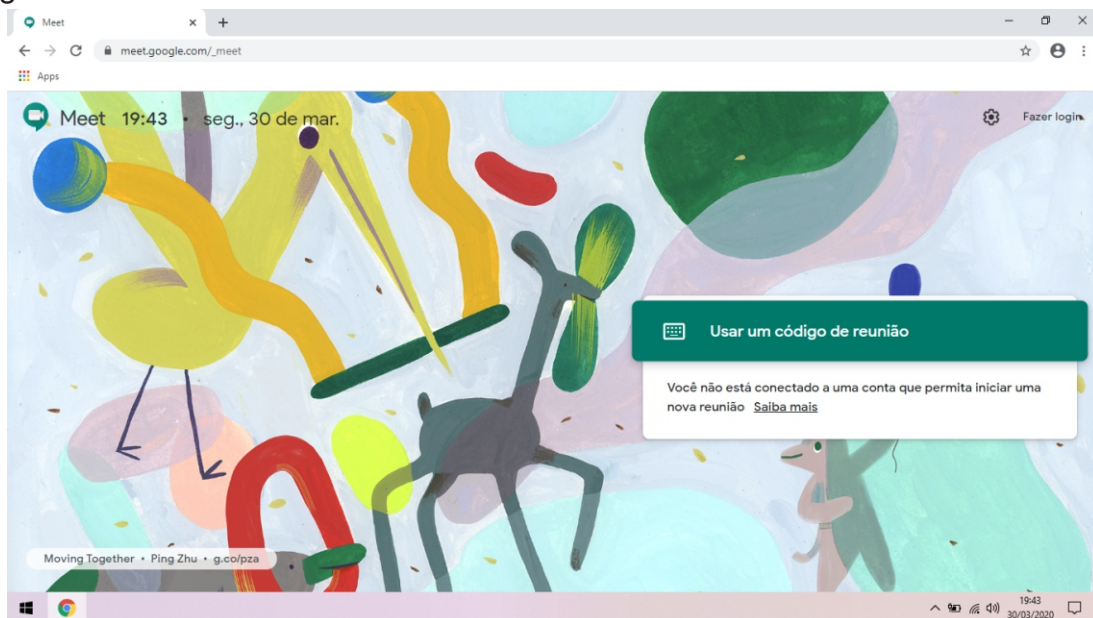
Meet

meet.google.com/_meet

Apps

Meet 19:43 • seg., 30 de mar.

Fazer login

Usar um código de reunião

Você não está conectado a uma conta que permita iniciar uma nova reunião Saiba mais

Moving Together • Ping Zhu • g.co/pza

19:43
30/03/2020